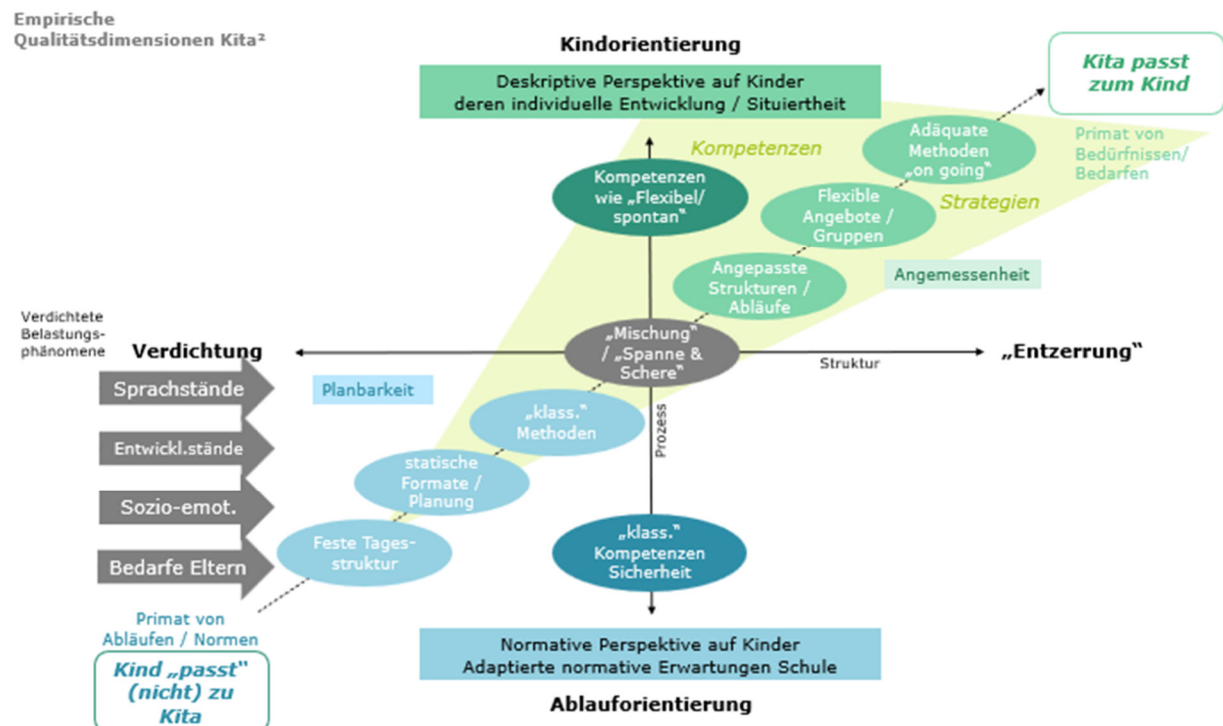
Empirische Qualitätsdimensionen Kita²

Kindorientierung

Deskriptive Perspektive auf Kinder deren individuelle Entwicklung / Situiertheit

Kita passt zum Kind

Primat von Bedürfnissen/ Bedarfen

Kompetenzen

Adäquate Methoden „on going"

Kompetenzen wie „Flexibel/ spontan"

Flexible Angebote / Gruppen

Strategien

Angepasste Strukturen / Abläufe

Angemessenheit

Verdichtete Belastungsphänomene

Verdichtung

„Mischung" / „Spanne & Schere"

Struktur

„Entzerrung"

Sprachstände

Planbarkeit

„klass." Methoden

Prozess

Entwickl.stände

statische Formate / Planung

Sozio-emot.

Feste Tagesstruktur

„klass." Kompetenzen Sicherheit

Bedarfe Eltern

Primat von Abläufen / Normen

Kind „passt" (nicht) zu Kita

Normative Perspektive auf Kinder Adaptierte normative Erwartungen Schule

Ablauforientierung